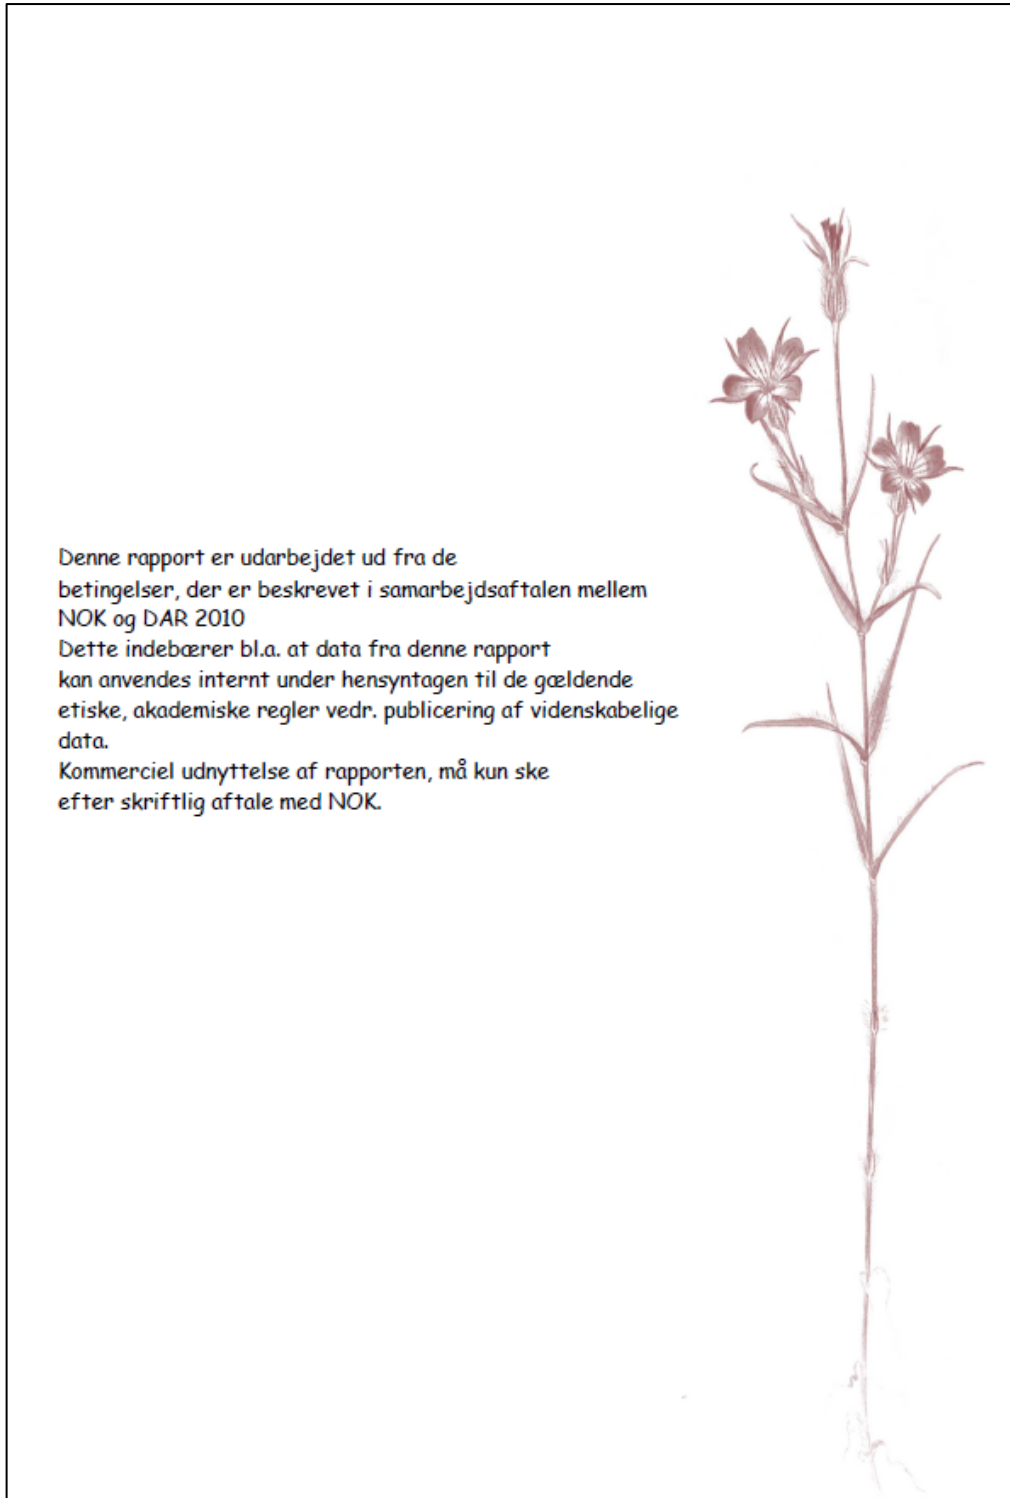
Denne rapport er udarbejdet ud fra de betingelser, der er beskrevet i samarbejdsaftalen mellem NOK og DAR 2010
Dette indebærer bl.a. at data fra denne rapport kan anvendes internt under hensyntagen til de gældende etiske, akademiske regler vedr. publicering af videnskabelige data.
Kommerciel udnyttelse af rapporten, må kun ske efter skriftlig aftale med NOK.